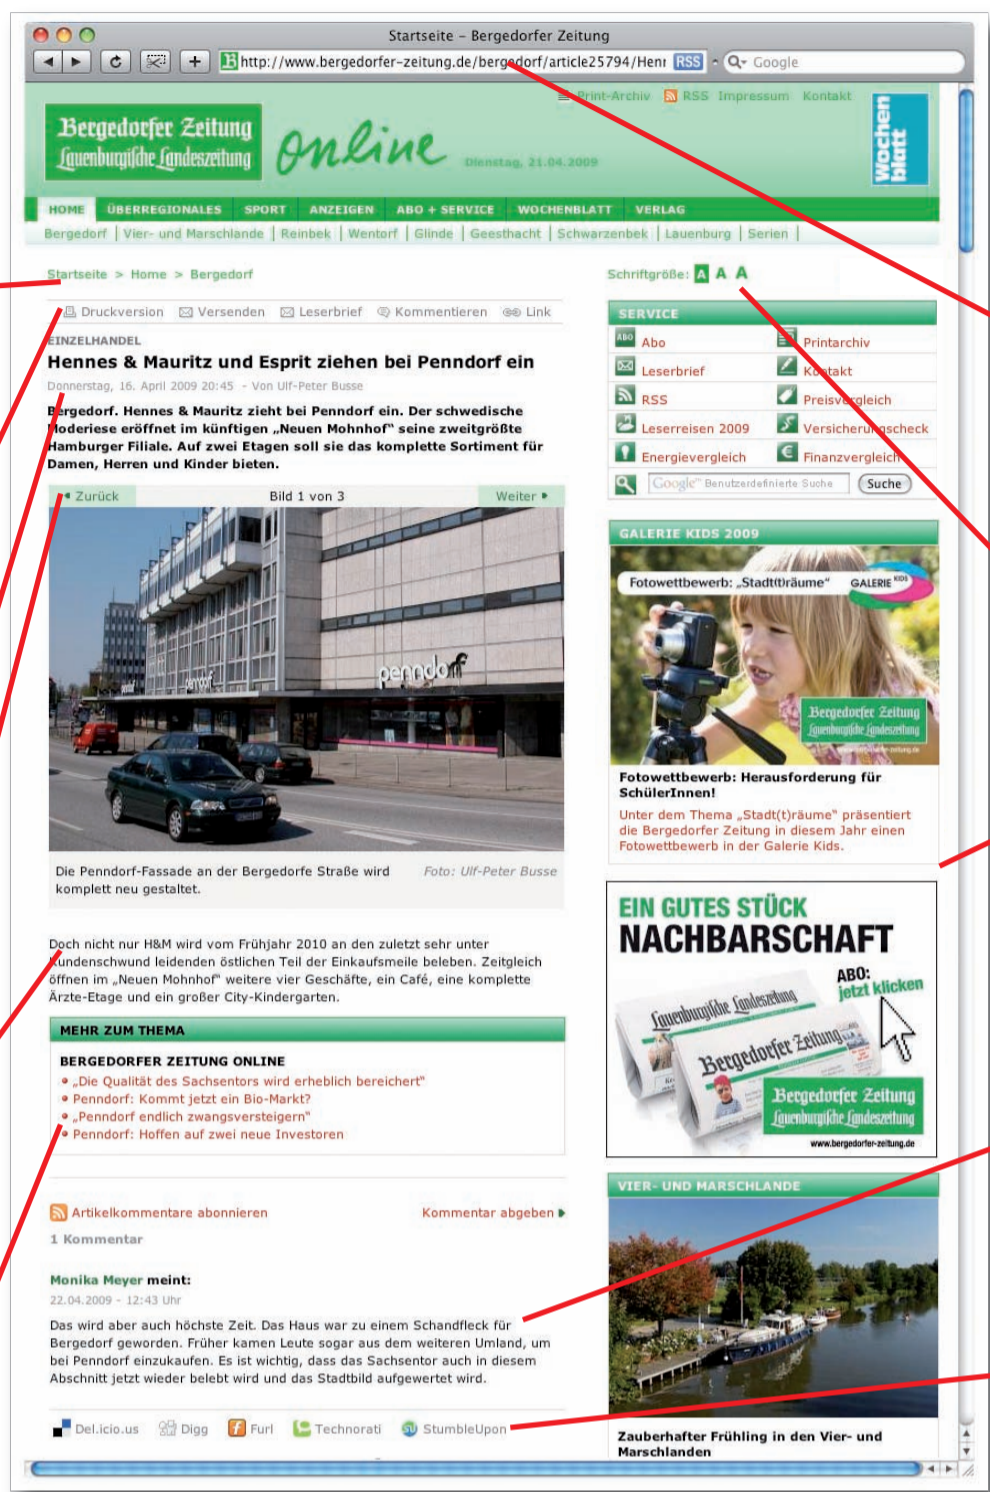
Startseite – Bergedorfer Zeitung

http://www.bergedorfer-zeitung.de/bergedorf/article25794/Henr RSS

Google

Print-Archiv RSS Impressum Kontakt

Bergedorfer Zeitung Lauenburgische Landeszeitung online

Dienstag, 21.04.2009

wochen blatt

HOME ÜBERREGIONALES SPORT ANZEIGEN ABO + SERVICE WOCHENBLATT VERLAG

Bergedorf | Vier- und Marschlande | Reinbek | Wentorf | Glinde | Geesthacht | Schwarzenbek | Lauenburg | Serien |

Startseite > Home > Bergedorf

Schriftgröße: A A A

Druckversion Versenden Leserbrief Kommentieren Link

EINZELHANDEL

Hennes & Mauritz und Esprit ziehen bei Penndorf ein

Donnerstag, 16. April 2009 20:45 - Von Ulf-Peter Busse

Bergedorf. Hennes & Mauritz zieht bei Penndorf ein. Der schwedische Modieriese eröffnet im künftigen „Neuen Mohnhof" seine zweitgrößte Hamburger Filiale. Auf zwei Etagen soll sie das komplette Sortiment für Damen, Herren und Kinder bieten.

Zurück Bild 1 von 3 Weiter

penndorf

Die Penndorf-Fassade an der Bergedorfe Straße wird komplett neu gestaltet.

Foto: Ulf-Peter Busse

Doch nicht nur H&M wird vom Frühjahr 2010 an den zuletzt sehr unter Kundenschwund leidenden östlichen Teil der Einkaufsmeile beleben. Zeitgleich öffnen im „Neuen Mohnhof" weitere vier Geschäfte, ein Café, eine komplette Ärzte-Etage und ein großer City-Kindergarten.

MEHR ZUM THEMA

BERGEDORFER ZEITUNG ONLINE
„Die Qualität des Sachsentors wird erheblich bereichert"
Penndorf: Kommt jetzt ein Bio-Markt?
„Penndorf endlich zwangsversteigern"
Penndorf: Hoffen auf zwei neue Investoren

Artikelkommentare abonnieren

Kommentar abgeben

1 Kommentar

Monika Meyer meint:

22.04.2009 - 12:43 Uhr

Das wird aber auch höchste Zeit. Das Haus war zu einem Schandfleck für Bergedorf geworden. Früher kamen Leute sogar aus dem weiteren Umland, um bei Penndorf einzukaufen. Es ist wichtig, dass das Sachsentor auch in diesem Abschnitt jetzt wieder belebt wird und das Stadtbild aufgewertet wird.

Del.icio.us Digg Furl Technorati StumbleUpon

SERVICE

Abo
Printarchiv
Leserbrief
Kontakt
RSS
Preisvergleich
Leserreisen 2009
Versicherungscheck
Energievergleich
Finanzvergleich

Google Benutzerdefinierte Suche Suche

GALERIE KIDS 2009

Fotowettbewerb: „Stadt(t)räume"

GALERIE KIDS

Bergedorfer Zeitung Lauenburgische Landeszeitung

Fotowettbewerb: Herausforderung für SchülerInnen!

Unter dem Thema „Stadt(t)räume" präsentiert die Bergedorfer Zeitung in diesem Jahr einen Fotowettbewerb in der Galerie Kids.

EIN GUTES STÜCK NACHBARSCHAFT

ABO: jetzt klicken

Lauenburgische Landeszeitung
Bergedorfer Zeitung

Bergedorfer Zeitung Lauenburgische Landeszeitung

www.bergedorfer-zeitung.de

VIER- UND MARSCHLANDE

Zauberhafter Frühling in den Vier- und Marschlanden